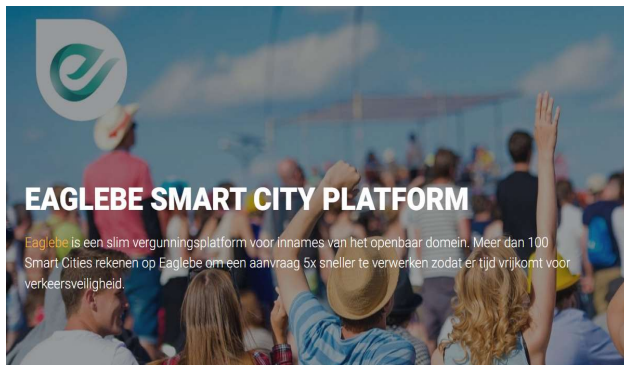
EAGLEBE SMART CITY PLATFORM

Eaglebe is een slim vergunningsplatform voor innames van het openbaar domein. Meer dan 100 Smart Cities rekenen op Eaglebe om een aanvraag 5x sneller te verwerken zodat er tijd vrijkomt voor verkeersveiligheid.